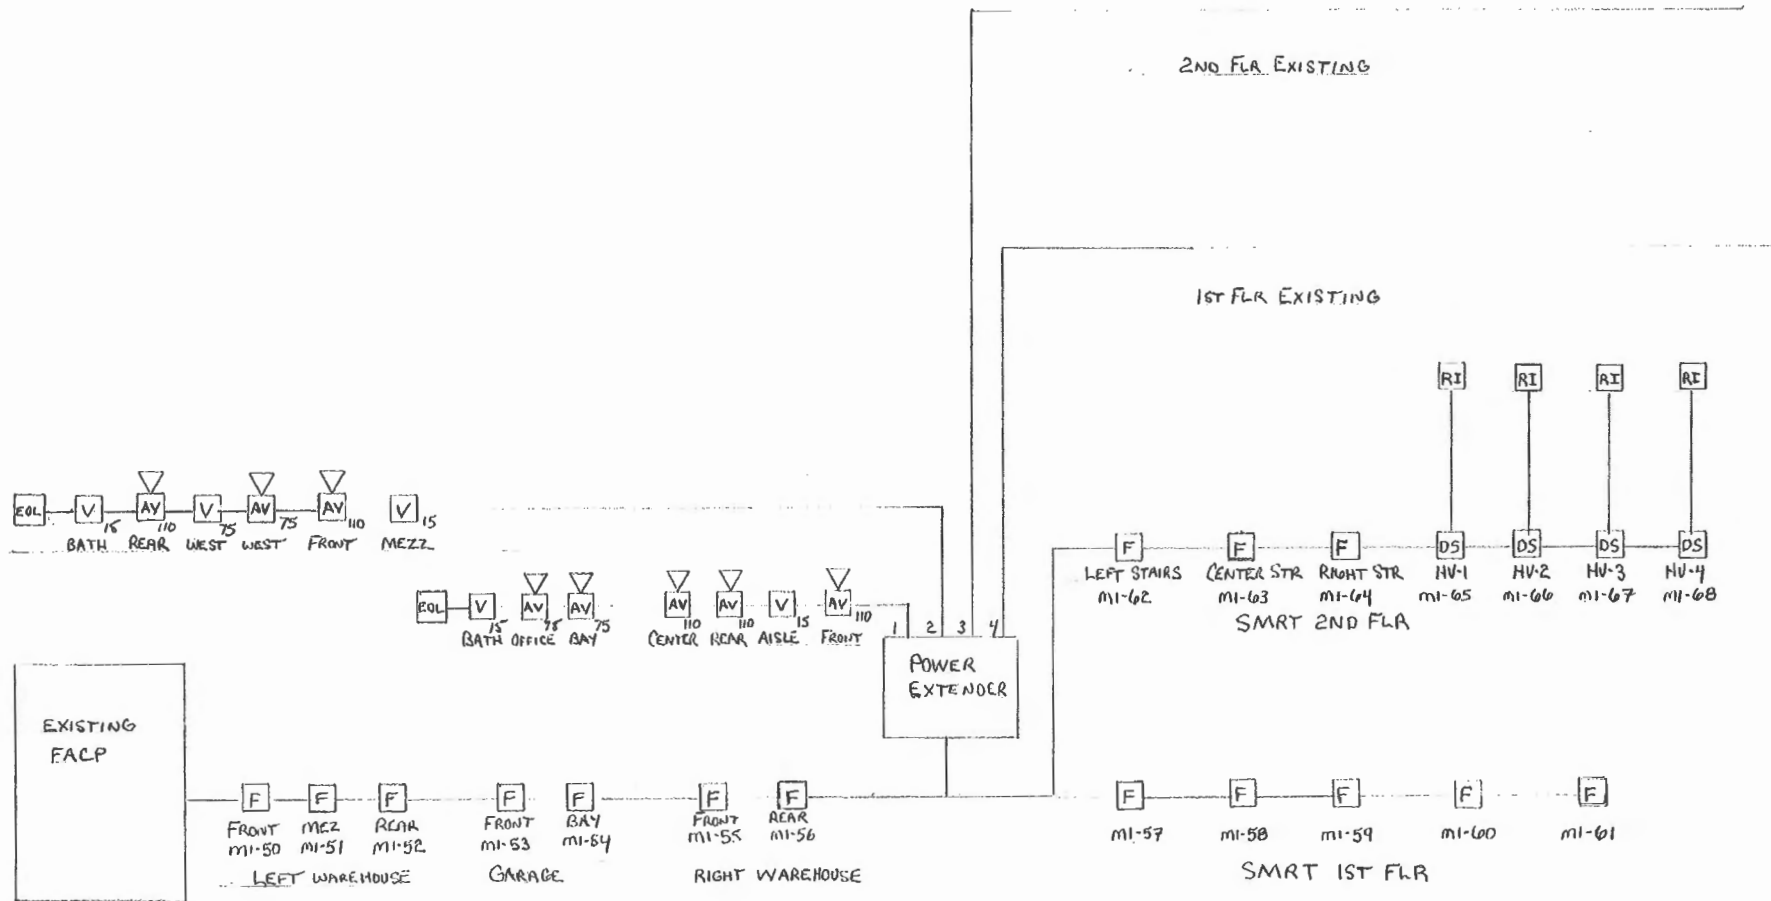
2ND FLR EXISTING

1ST FLR EXISTING

RI RI RI RI

EOL V 15 BATH AV 110 REAR V 75 WEST AV 75 WEST AV 110 FRONT V 15 MEZZ

F LEFT STAIRS MI-62 F CENTER STR MI-63 F RIGHT STR MI-64 DS HV-1 MI-65 DS HV-2 MI-66 DS HV-3 MI-67 DS HV-4 MI-68

SMRT 2ND FLR

EOL V 15 BATH AV 75 OFFICE AV 75 BAY AV 110 CENTER AV 110 REAR V 15 AISLE AV 110 FRONT

1 2 3 4

POWER EXTENDER

EXISTING FACP

F FRONT MI-50 F MEZ MI-51 F REAR MI-52 F FRONT MI-53 F BAY MI-54 F FRONT MI-55 F REAR MI-56

LEFT WAREHOUSE GARAGE RIGHT WAREHOUSE

F MI-57 F MI-58 F MI-59 F MI-60 F MI-61

SMRT 1ST FLR